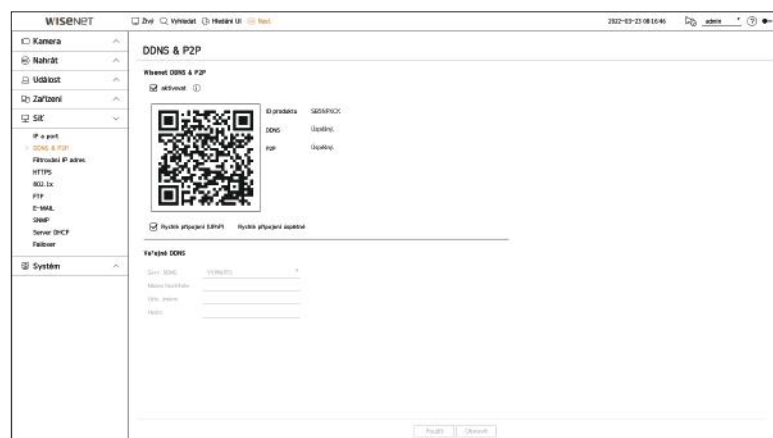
WISENET

Živě Vyhledat Hledání UI Nast.

2022-03-23 08:16:46 admin

Kamera

Nahrát

Událost

Zařízení

Síť

IP a port

DDNS & P2P

Filtrování IP adres

HTTPS

802.1x

FTP

E-MAIL

SNMP

Server DHCP

Failover

Systém

DDNS & P2P

Wisenet DDNS & P2P

aktivovat

ID produktu SB5MP6CK

DDNS Úspěšný.

P2P Úspěšný.

Rychlé připojení (UPnP) Rychlé připojení úspěšné

Veřejné DDNS

Serv. DDNS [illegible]

Název hostitele

Uživ. jméno

Heslo

Použít Obnovit